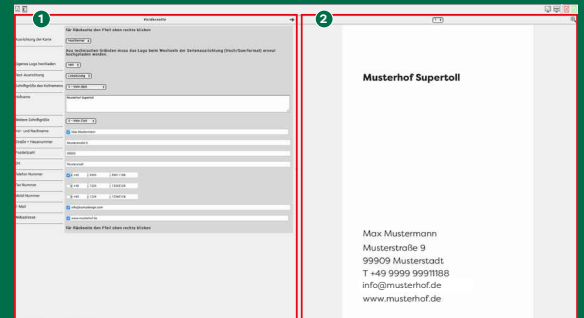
1

Vorderseite

Für Rückseite den Pfeil oben rechts klicken

Ausrichtung der Karte | Hochformat

Aus technischen Gründen muss das Logo beim Wechseln der Seitenausrichtung (Hoch/Querformat) erneut hochgeladen werden.

Eigenes Logo hochladen | nein

Text Ausrichtung | Linksbündig

Schriftgröße des Hofnamens | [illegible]

Hofname | Musterhof Supertoll

Weitere Schriftgröße | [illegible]

Vor- und Nachname | Max Mustermann

Straße + Hausnummer | Musterstraße 9

Postleitzahl | 99909

Ort | Musterstadt

Telefon Nummer | +49 | 9999 | 99911188

Fax Nummer | +49 | 1234 | 1234556

Mobil Nummer | +49 | 1234 | 1234556

E-Mail | info@musterhof.de

Webadresse | www.musterhof.de

Für Rückseite den Pfeil oben rechts klicken

2

Musterhof Supertoll

Max Mustermann
Musterstraße 9
99909 Musterstadt
T +49 9999 99911188
info@musterhof.de
www.musterhof.de